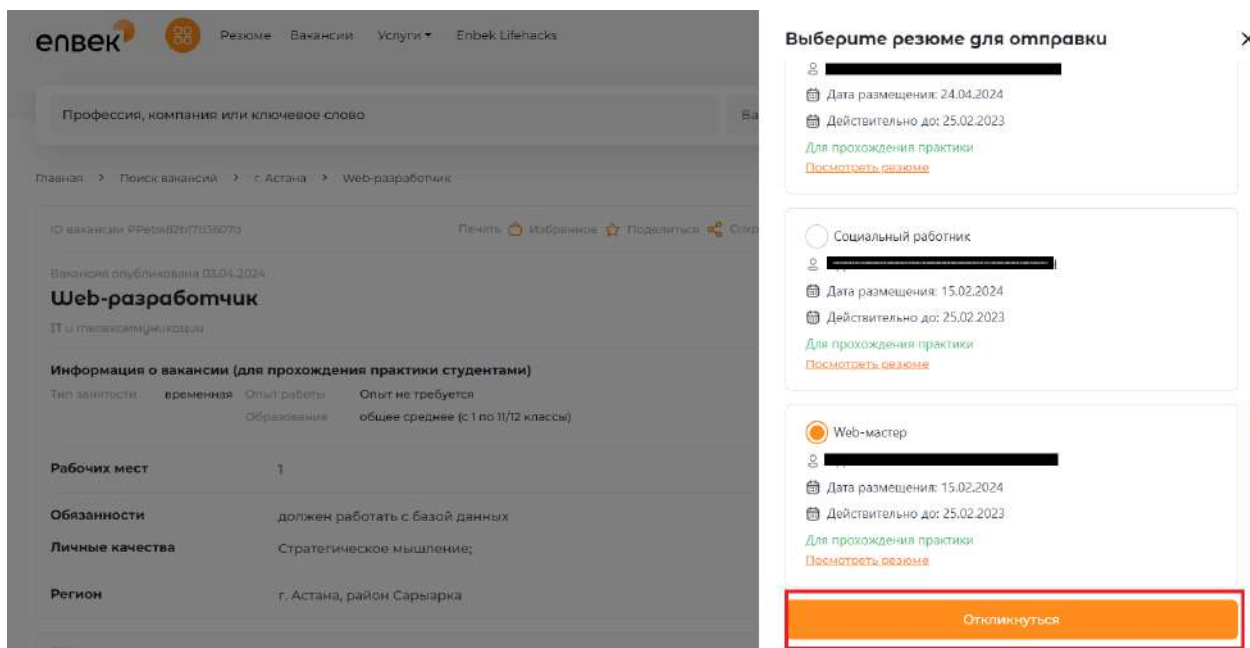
enbek Резюме Вакансии Услуги Enbek Lifehacks

Профессия, компания или ключевое слово

Главная > Поиск вакансий > г. Астана > Web-разработчик

ID вакансии PPeba82bl7b3607d

Печать Избранное Поделиться

Вакансия опубликована 03.04.2024

Web-разработчик

IT и телекоммуникации

Информация о вакансии (для прохождения практики студентами)

Тип занятости временная Опыт работы Опыт не требуется

Образование общее среднее (с 1 по 11/12 классы)

Рабочих мест 1

Обязанности должен работать с базой данных

Личные качества Стратегическое мышление;

Регион г. Астана, район Сарыарка

Выберите резюме для отправки

×

Дата размещения: 24.04.2024

Действительно до: 25.02.2023

Для прохождения практики

Посмотреть резюме

Социальный работник

Дата размещения: 15.02.2024

Действительно до: 25.02.2023

Для прохождения практики

Посмотреть резюме

Web-мастер

Дата размещения: 15.02.2024

Действительно до: 25.02.2023

Для прохождения практики

Посмотреть резюме

Откликнуться